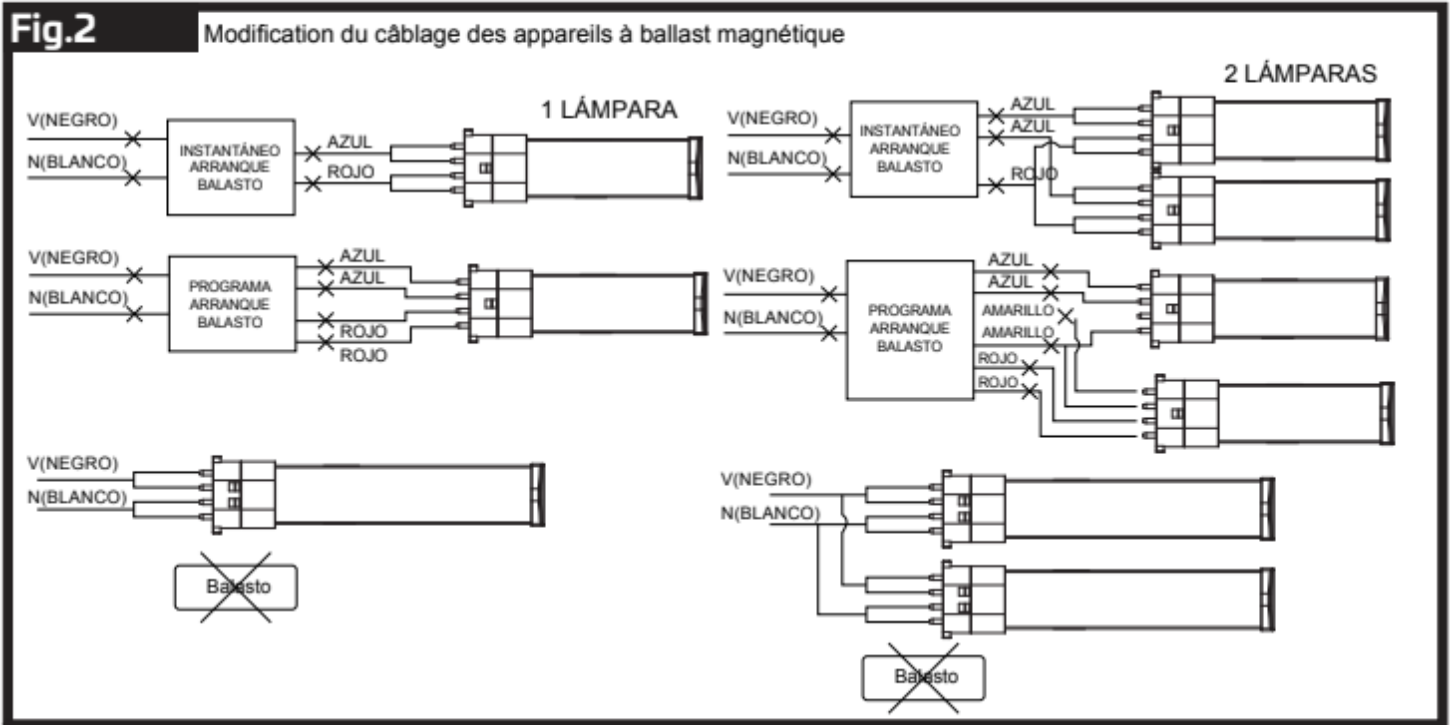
Fig.2

Modification du câblage des appareils à ballast magnétique

1 LÁMPARA

V(NEGRO)
N(BLANCO)
INSTANTÁNEO ARRANQUE BALASTO
AZUL
ROJO

V(NEGRO)
N(BLANCO)
PROGRAMA ARRANQUE BALASTO
AZUL
AZUL
ROJO
ROJO

V(NEGRO)
N(BLANCO)
Balasto

2 LÁMPARAS

V(NEGRO)
N(BLANCO)
INSTANTÁNEO ARRANQUE BALASTO
AZUL
AZUL
ROJO

V(NEGRO)
N(BLANCO)
PROGRAMA ARRANQUE BALASTO
AZUL
AZUL
AMARILLO
AMARILLO
ROJO
ROJO

V(NEGRO)
N(BLANCO)
Balasto